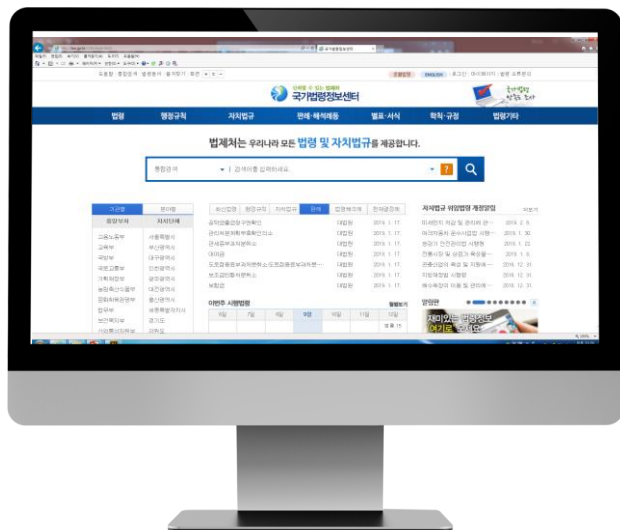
국가법령정보센터

법령 행정규칙 자치법규 판례·해석례등 별표·서식 학칙·공단 법령기타

법제처는 우리나라 모든 법령 및 자치법규를 제공합니다.

통합검색

검색어를 입력하세요.

중앙부처 자치단체

교육부 서울특별시
국방부 부산광역시
국토교통부 대구광역시
기획재정부 인천광역시
농림축산식품부 광주광역시
문화체육관광부 대전광역시
법무부 울산광역시
보건복지부 세종특별자치시
경기도

판례

대법원 2019. 1. 17.
대법원 2019. 1. 17.
대법원 2019. 1. 17.
대법원 2019. 1. 17.
대법원 2019. 1. 17.
대법원 2019. 1. 17.
대법원 2019. 1. 17.

자치법규 위임법령 개정알림

2019. 2. 8.
2019. 1. 30.
2019. 1. 22.
2019. 1. 8.
2018. 12. 31.
2018. 12. 31.
2018. 12. 31.

이번주 시행법령

8월 7월 8월 9월 10월 11월 12월

알림판

재미있는 법령정보 여기로 오세요